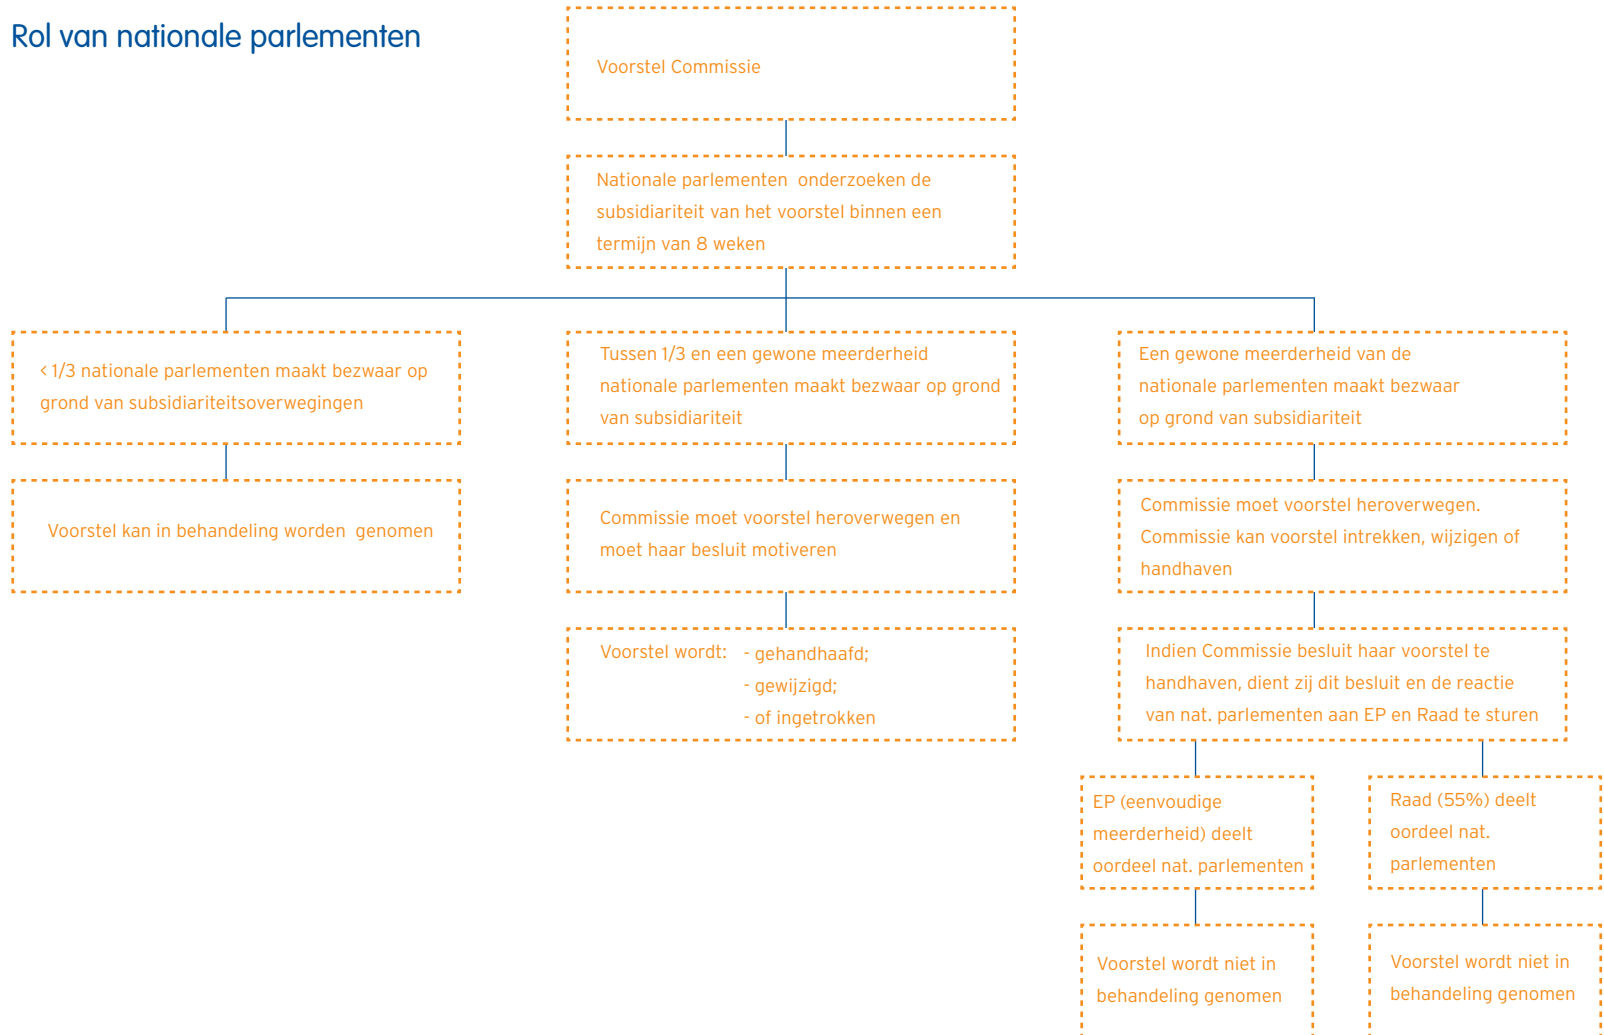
Rol van nationale parlementen

Voorstel Commissie

Nationale parlementen onderzoeken de subsidiariteit van het voorstel binnen een termijn van 8 weken

< 1/3 nationale parlementen maakt bezwaar op grond van subsidiariteitsoverwegingen

Voorstel kan in behandeling worden genomen

Tussen 1/3 en een gewone meerderheid nationale parlementen maakt bezwaar op grond van subsidiariteit

Commissie moet voorstel heroverwegen en moet haar besluit motiveren

Voorstel wordt: - gehandhaafd;
- gewijzigd;
- of ingetrokken

Een gewone meerderheid van de nationale parlementen maakt bezwaar op grond van subsidiariteit

Commissie moet voorstel heroverwegen. Commissie kan voorstel intrekken, wijzigen of handhaven

Indien Commissie besluit haar voorstel te handhaven, dient zij dit besluit en de reactie van nat. parlementen aan EP en Raad te sturen

EP (eenvoudige meerderheid) deelt oordeel nat. parlementen

Voorstel wordt niet in behandeling genomen

Raad (55%) deelt oordeel nat. parlementen

Voorstel wordt niet in behandeling genomen